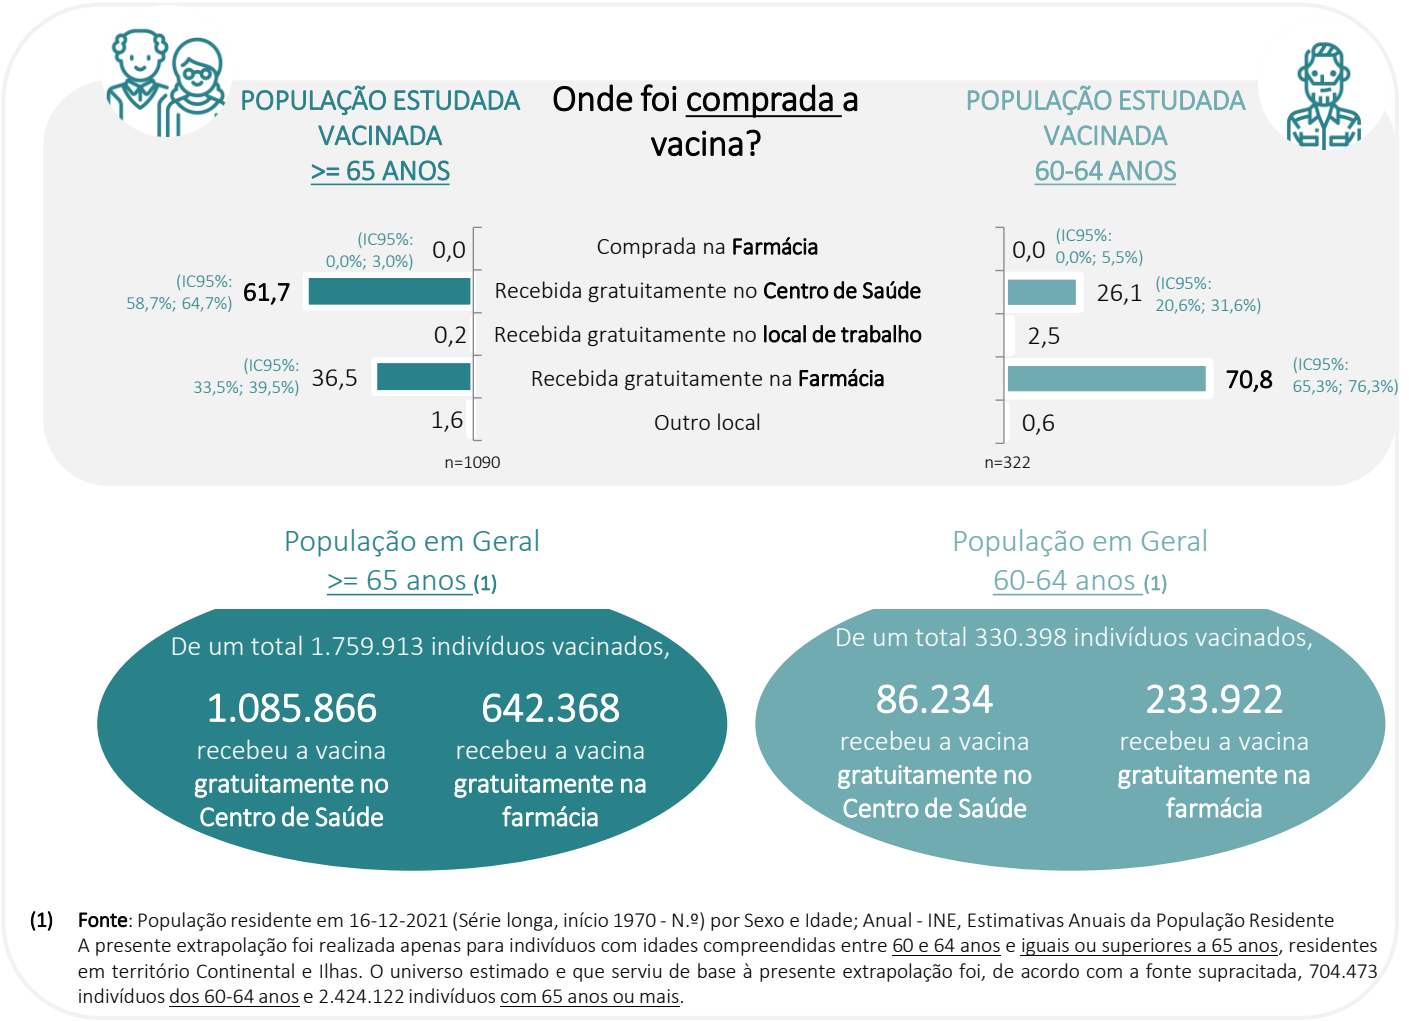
POPULAÇÃO ESTUDADA VACINADA >= 65 ANOS

Onde foi comprada a vacina?

POPULAÇÃO ESTUDADA VACINADA 60-64 ANOS

| IC95% | >= 65 anos | | 60-64 anos | IC95% |
|---|---|---|---|---|
| (IC95%: 0,0%; 3,0%) | 0,0 | Comprada na Farmácia | 0,0 | (IC95%: 0,0%; 5,5%) |
| (IC95%: 58,7%; 64,7%) | 61,7 | Recebida gratuitamente no Centro de Saúde | 26,1 | (IC95%: 20,6%; 31,6%) |
| | 0,2 | Recebida gratuitamente no local de trabalho | 2,5 | |
| (IC95%: 33,5%; 39,5%) | 36,5 | Recebida gratuitamente na Farmácia | 70,8 | (IC95%: 65,3%; 76,3%) |
| | 1,6 | Outro local | 0,6 | |

n=1090

n=322

População em Geral >= 65 anos (1)

De um total 1.759.913 indivíduos vacinados,

1.085.866 recebeu a vacina gratuitamente no Centro de Saúde

642.368 recebeu a vacina gratuitamente na farmácia

População em Geral 60-64 anos (1)

De um total 330.398 indivíduos vacinados,

86.234 recebeu a vacina gratuitamente no Centro de Saúde

233.922 recebeu a vacina gratuitamente na farmácia

(1) Fonte: População residente em 16-12-2021 (Série longa, início 1970 - N.º) por Sexo e Idade; Anual - INE, Estimativas Anuais da População Residente
A presente extrapolação foi realizada apenas para indivíduos com idades compreendidas entre 60 e 64 anos e iguais ou superiores a 65 anos, residentes em território Continental e Ilhas. O universo estimado e que serviu de base à presente extrapolação foi, de acordo com a fonte supracitada, 704.473 indivíduos dos 60-64 anos e 2.424.122 indivíduos com 65 anos ou mais.